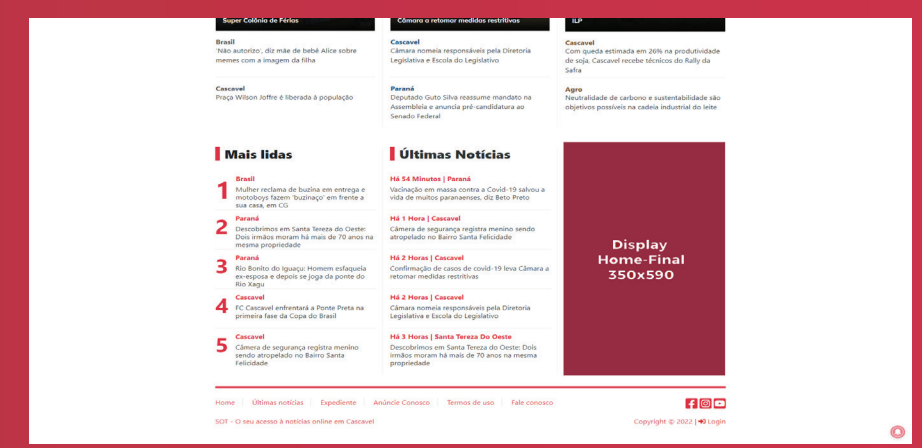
Super Colônia de Férias

Brasil
'Não autorizo', diz mãe de bebê Alice sobre memes com a imagem da filha

Cascavel
Praça Wilson Joffre é liberada à população

Câmara a retomar medidas restritivas

Cascavel
Câmara nomeia responsáveis pela Diretoria Legislativa e Escola do Legislativo

Paraná
Deputado Guto Silva reassume mandato na Assembleia e anuncia pré-candidatura ao Senado Federal

ILP

Cascavel
Com queda estimada em 26% na produtividade de soja, Cascavel recebe técnicos do Rally da Safra

Agro
Neutralidade de carbono e sustentabilidade são objetivos possíveis na cadeia industrial do leite

Mais lidas

1 Brasil
Mulher reclama de buzina em entrega e motoboys fazem 'buzinaço' em frente a sua casa, em CG

2 Paraná
Descobrimos em Santa Tereza do Oeste: Dois irmãos moram há mais de 70 anos na mesma propriedade

3 Paraná
Rio Bonito do Iguaçu: Homem esfaqueia ex-esposa e depois se joga da ponte do Rio Xagu

4 Cascavel
FC Cascavel enfrentará a Ponte Preta na primeira fase da Copa do Brasil

5 Cascavel
Câmera de segurança registra menino sendo atropelado no Bairro Santa Felicidade

Últimas Notícias

Há 54 Minutos | Paraná
Vacinação em massa contra a Covid-19 salvou a vida de muitos paranaenses, diz Beto Preto

Há 1 Hora | Cascavel
Câmera de segurança registra menino sendo atropelado no Bairro Santa Felicidade

Há 2 Horas | Cascavel
Confirmação de casos de covid-19 leva Câmara a retomar medidas restritivas

Há 2 Horas | Cascavel
Câmara nomeia responsáveis pela Diretoria Legislativa e Escola do Legislativo

Há 3 Horas | Santa Tereza Do Oeste
Descobrimos em Santa Tereza do Oeste: Dois irmãos moram há mais de 70 anos na mesma propriedade

Display Home-Final 350x590

Home | Últimas notícias | Expediente | Anúncie Conosco | Termos de uso | Fale conosco

SOT - O seu acesso à notícias online em Cascavel

Copyright © 2022 | Login